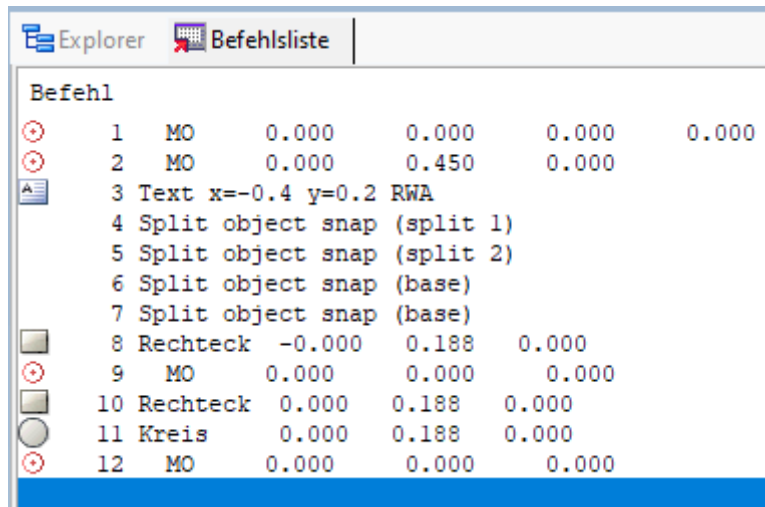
Explorer Befehlsliste

Befehl

1 MO 0.000 0.000 0.000 0.000
2 MO 0.000 0.450 0.000
3 Text x=-0.4 y=0.2 RWA
4 Split object snap (split 1)
5 Split object snap (split 2)
6 Split object snap (base)
7 Split object snap (base)
8 Rechteck -0.000 0.188 0.000
9 MO 0.000 0.000 0.000
10 Rechteck 0.000 0.188 0.000
11 Kreis 0.000 0.188 0.000
12 MO 0.000 0.000 0.000